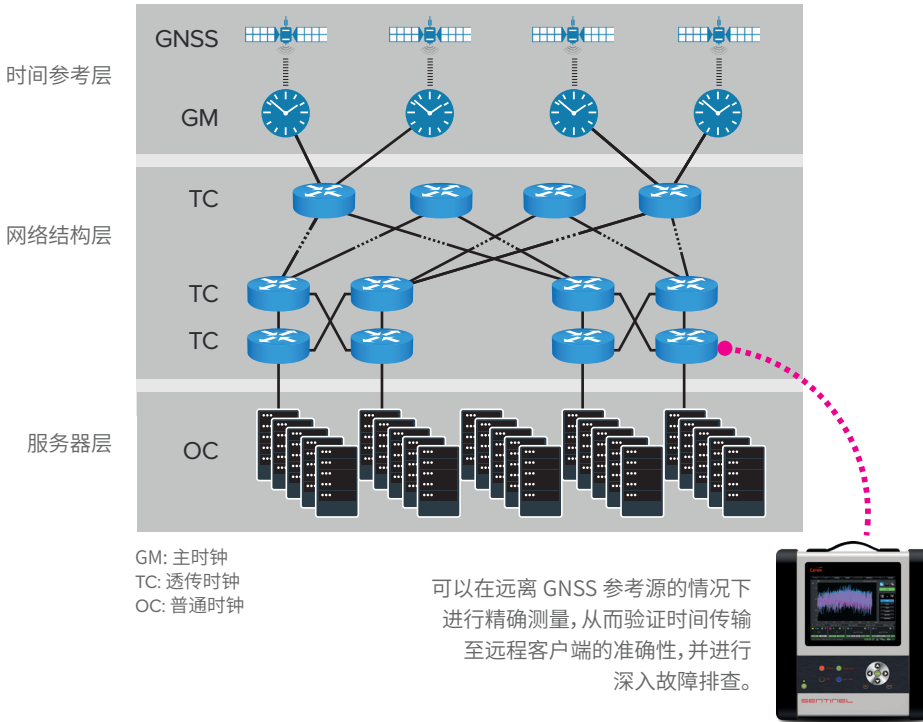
时间参考层

GNSS

GM

网络结构层

TC

TC

TC

服务器层

OC

GM: 主时钟
TC: 透传时钟
OC: 普通时钟

可以在远离 GNSS 参考源的情况下进行精确测量，从而验证时间传输至远程客户端的准确性，并进行深入故障排查。

SENTINEL